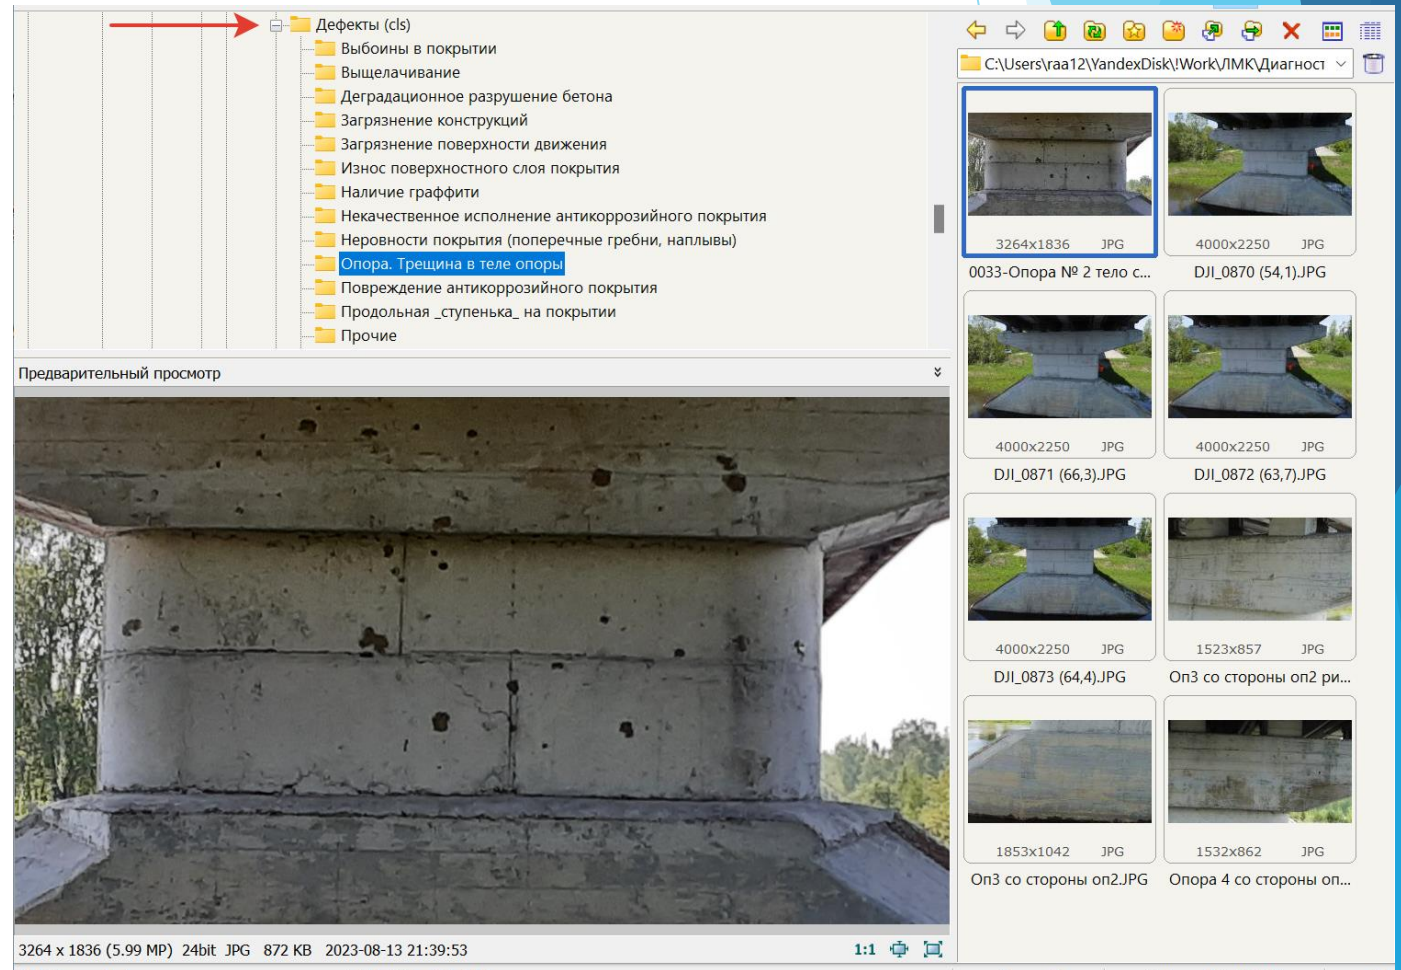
Дефекты (cls)
Выбоины в покрытии
Выщелачивание
Деградационное разрушение бетона
Загрязнение конструкций
Загрязнение поверхности движения
Износ поверхностного слоя покрытия
Наличие граффити
Некачественное исполнение антикоррозийного покрытия
Неровности покрытия (поперечные гребни, наплывы)
Опора. Трещина в теле опоры
Повреждение антикоррозийного покрытия
Продольная _ступенька_ на покрытии
Прочие

Предварительный просмотр

C:\Users\raa12\YandexDisk\!Work\ЛМК\Диагност

3264x1836 JPG
0033-Опора № 2 тело с...

4000x2250 JPG
DJI_0870 (54,1).JPG

4000x2250 JPG
DJI_0871 (66,3).JPG

4000x2250 JPG
DJI_0872 (63,7).JPG

4000x2250 JPG
DJI_0873 (64,4).JPG

1523x857 JPG
Оп3 со стороны оп2 ри...

1853x1042 JPG
Оп3 со стороны оп2.JPG

1532x862 JPG
Опора 4 со стороны оп...

3264 x 1836 (5.99 MP) 24bit JPG 872 KB 2023-08-13 21:39:53 1:1